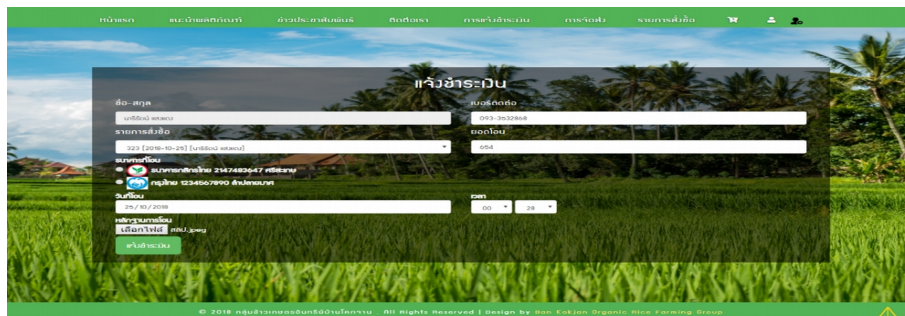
หน้าแรก แนะนำผลิตภัณฑ์ ข่าวประชาสัมพันธ์ ติดต่อเรา การแจ้งชำระเงิน การจัดส่ง รายการสั่งซื้อ

แจ้งชำระเงิน

ชื่อ-สกุล
นาริรัตน์ แสงดง
เบอร์ติดต่อ
093-3632868
รายการสั่งซื้อ
323 [2018-10-25] [นาริรัตน์ แสงดง]
ยอดโอน
654
ธนาคารที่โอน
ธนาคารกสิกรไทย 2147483647 ศรีสะเกษ
กรุงไทย 1234567890 สำนักงานบางพลี
วันที่โอน
25/10/2018
เวลา
00 28
หลักฐานการโอน
เลือกไฟล์ สลิป.jpeg
แจ้งชำระเงิน

© 2018 กลุ่มข้าวเกษตรอินทรีย์บ้านโคกจาน . All Rights Reserved | Design by Ban Kokjan Organic Rice Farming Group